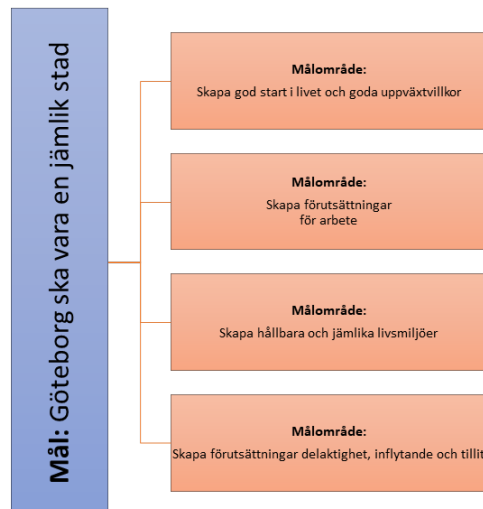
Mål: Göteborg ska vara en jämlik stad

Målområde:
Skapa god start i livet och goda uppväxtvillkor

Målområde:
Skapa förutsättningar för arbete

Målområde:
Skapa hållbara och jämlika livsmiljöer

Målområde:
Skapa förutsättningar delaktighet, inflytande och tillit